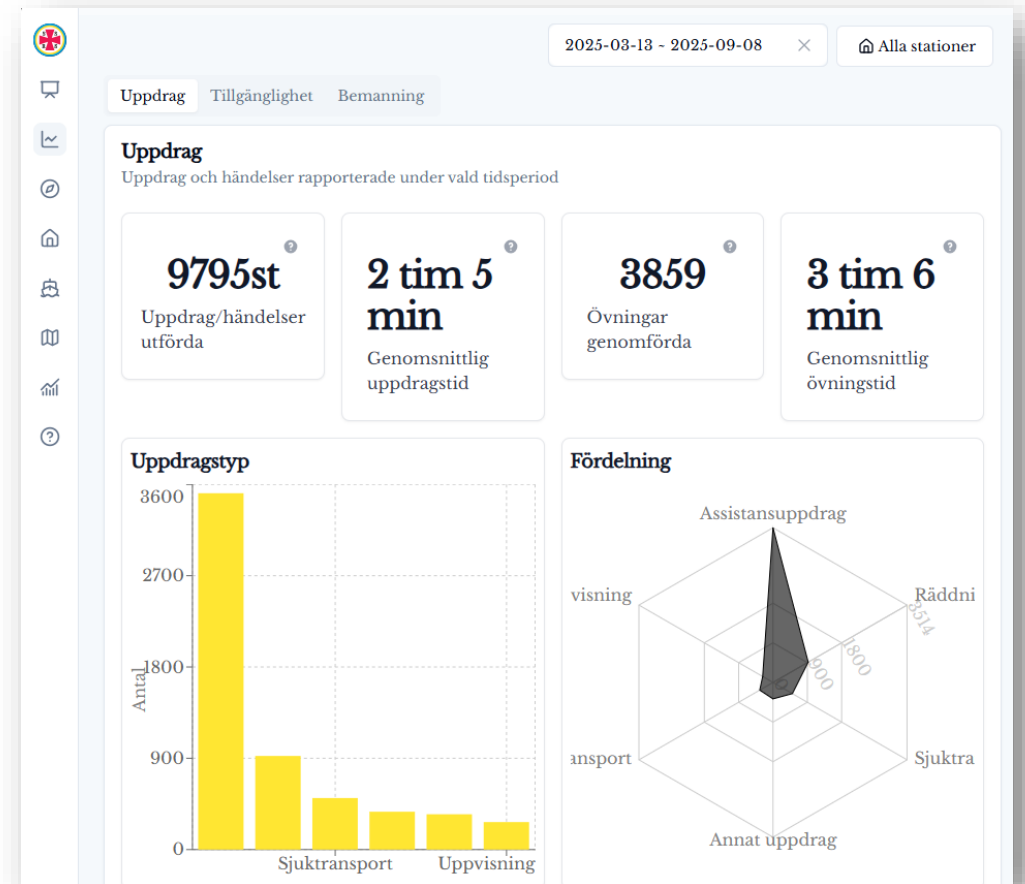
2025-03-13 ~ 2025-09-08 ×

Alla stationer

Uppdrag Tillgänglighet Bemanning

Uppdrag

Uppdrag och händelser rapporterade under vald tidsperiod

?

9795st

Uppdrag/händelser utförda

?

2 tim 5 min

Genomsnittlig uppdragstid

?

3859

Övningar genomförda

?

3 tim 6 min

Genomsnittlig övningstid

Uppdragstyp

3600

2700

1800

900

0

Antal

Sjuktransport

Uppvisning

Fördelning

Assistansuppdrag

Räddni

3514

1800

900

0

Sjuktra

Annat uppdrag

ansport

visning